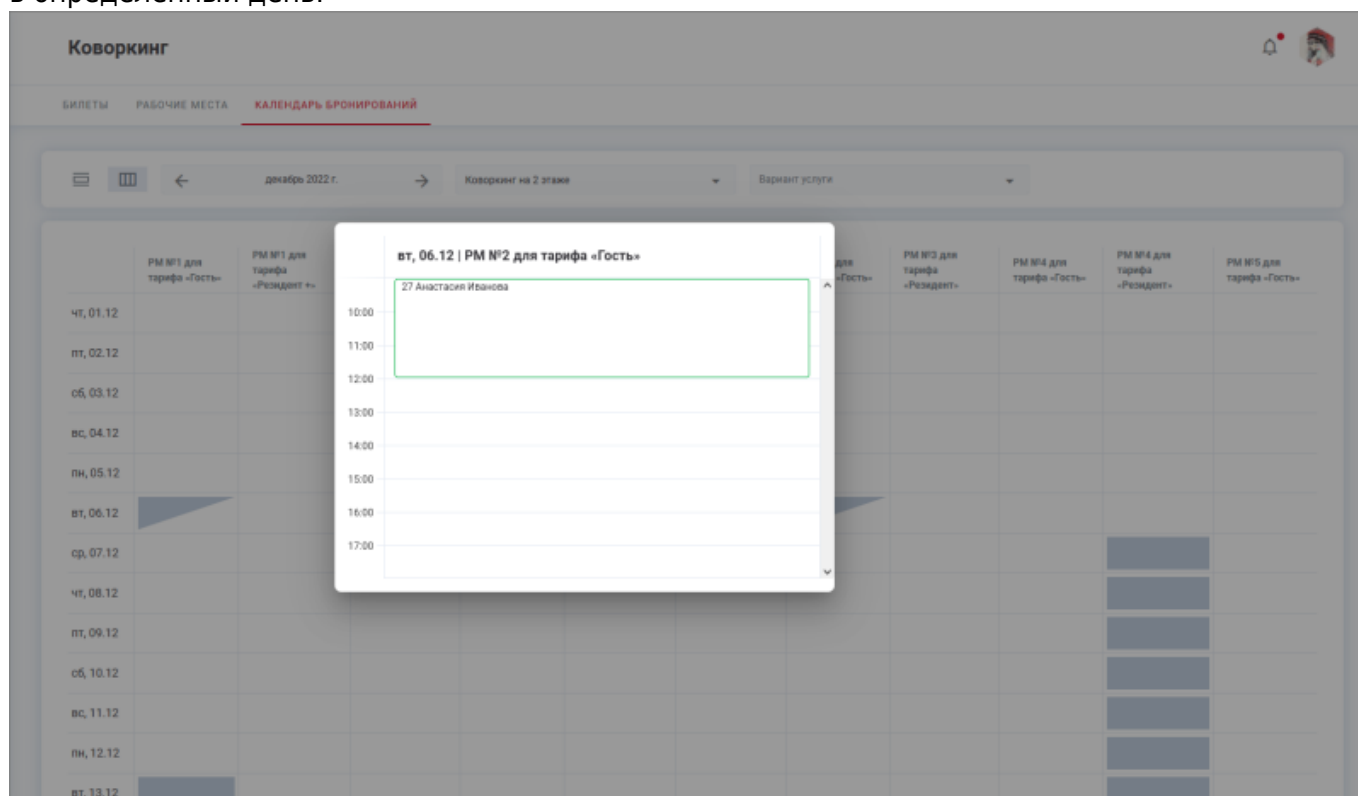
в определенный день.

Коворкинг

БИЛЕТЫ РАБОЧИЕ МЕСТА КАЛЕНДАРЬ БРОНИРОВАНИЙ

декабрь 2022 г.

Коворкинг на 2 этаже

Вариант услуги

| | РМ №1 для тарифа «Гость» | РМ №1 для тарифа «Резидент +» | | | | | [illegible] для «Гость» | РМ №3 для тарифа «Резидент» | РМ №4 для тарифа «Гость» | РМ №4 для тарифа «Резидент» | РМ №5 для тарифа «Гость» |
|---|---|---|---|---|---|---|---|---|---|---|---|
| чт, 01.12 | | | | | | | | | | | |
| пт, 02.12 | | | | | | | | | | | |
| сб, 03.12 | | | | | | | | | | | |
| вс, 04.12 | | | | | | | | | | | |
| пн, 05.12 | | | | | | | | | | | |
| вт, 06.12 | | | | | | | | | | | |
| ср, 07.12 | | | | | | | | | | | |
| чт, 08.12 | | | | | | | | | | | |
| пт, 09.12 | | | | | | | | | | | |
| сб, 10.12 | | | | | | | | | | | |
| вс, 11.12 | | | | | | | | | | | |
| пн, 12.12 | | | | | | | | | | | |
| вт, 13.12 | | | | | | | | | | | |

вт, 06.12 | РМ №2 для тарифа «Гость»

27 Анастасия Иванова

10:00
11:00
12:00
13:00
14:00
15:00
16:00
17:00